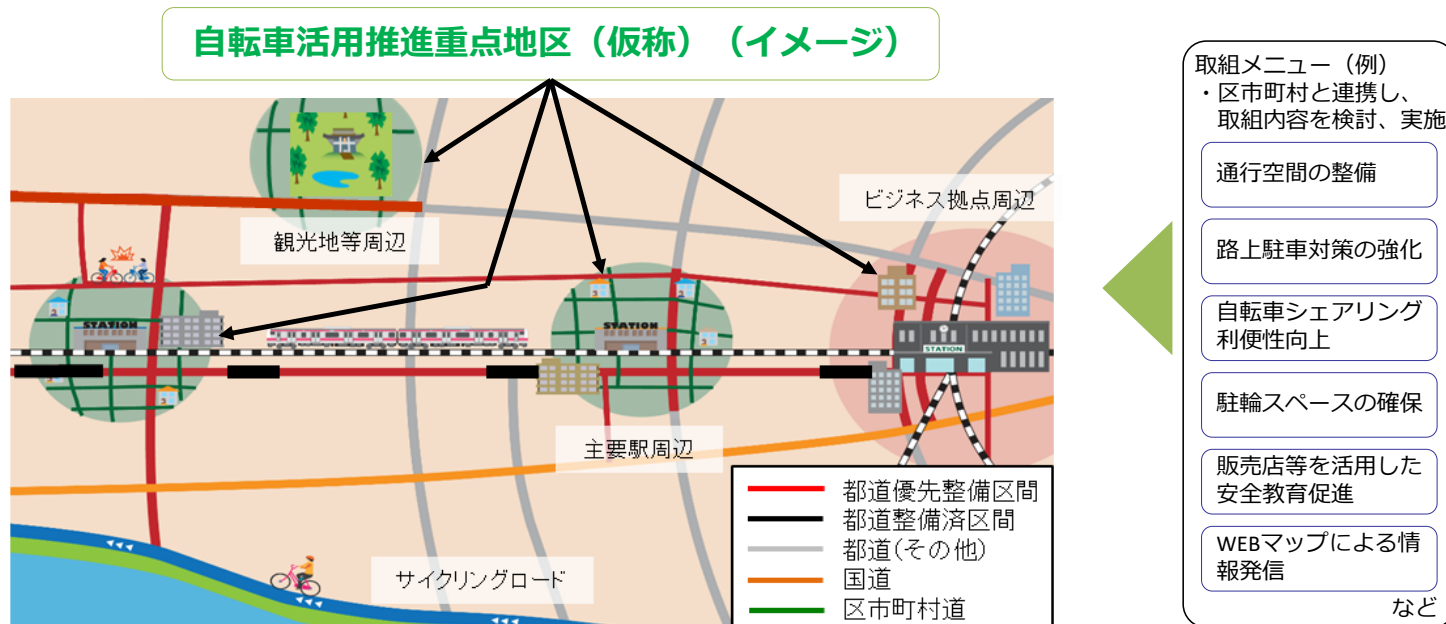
自転車活用推進重点地区（仮称）（イメージ）

観光地等周辺

ビジネス拠点周辺

STATION

STATION

STATION

主要駅周辺

サイクリングロード

都道優先整備区間
都道整備済区間
都道(その他)
国道
区市町村道

取組メニュー（例）
・区市町村と連携し、取組内容を検討、実施

通行空間の整備

路上駐車対策の強化

自転車シェアリング利便性向上

駐輪スペースの確保

販売店等を活用した安全教育促進

WEBマップによる情報発信

など